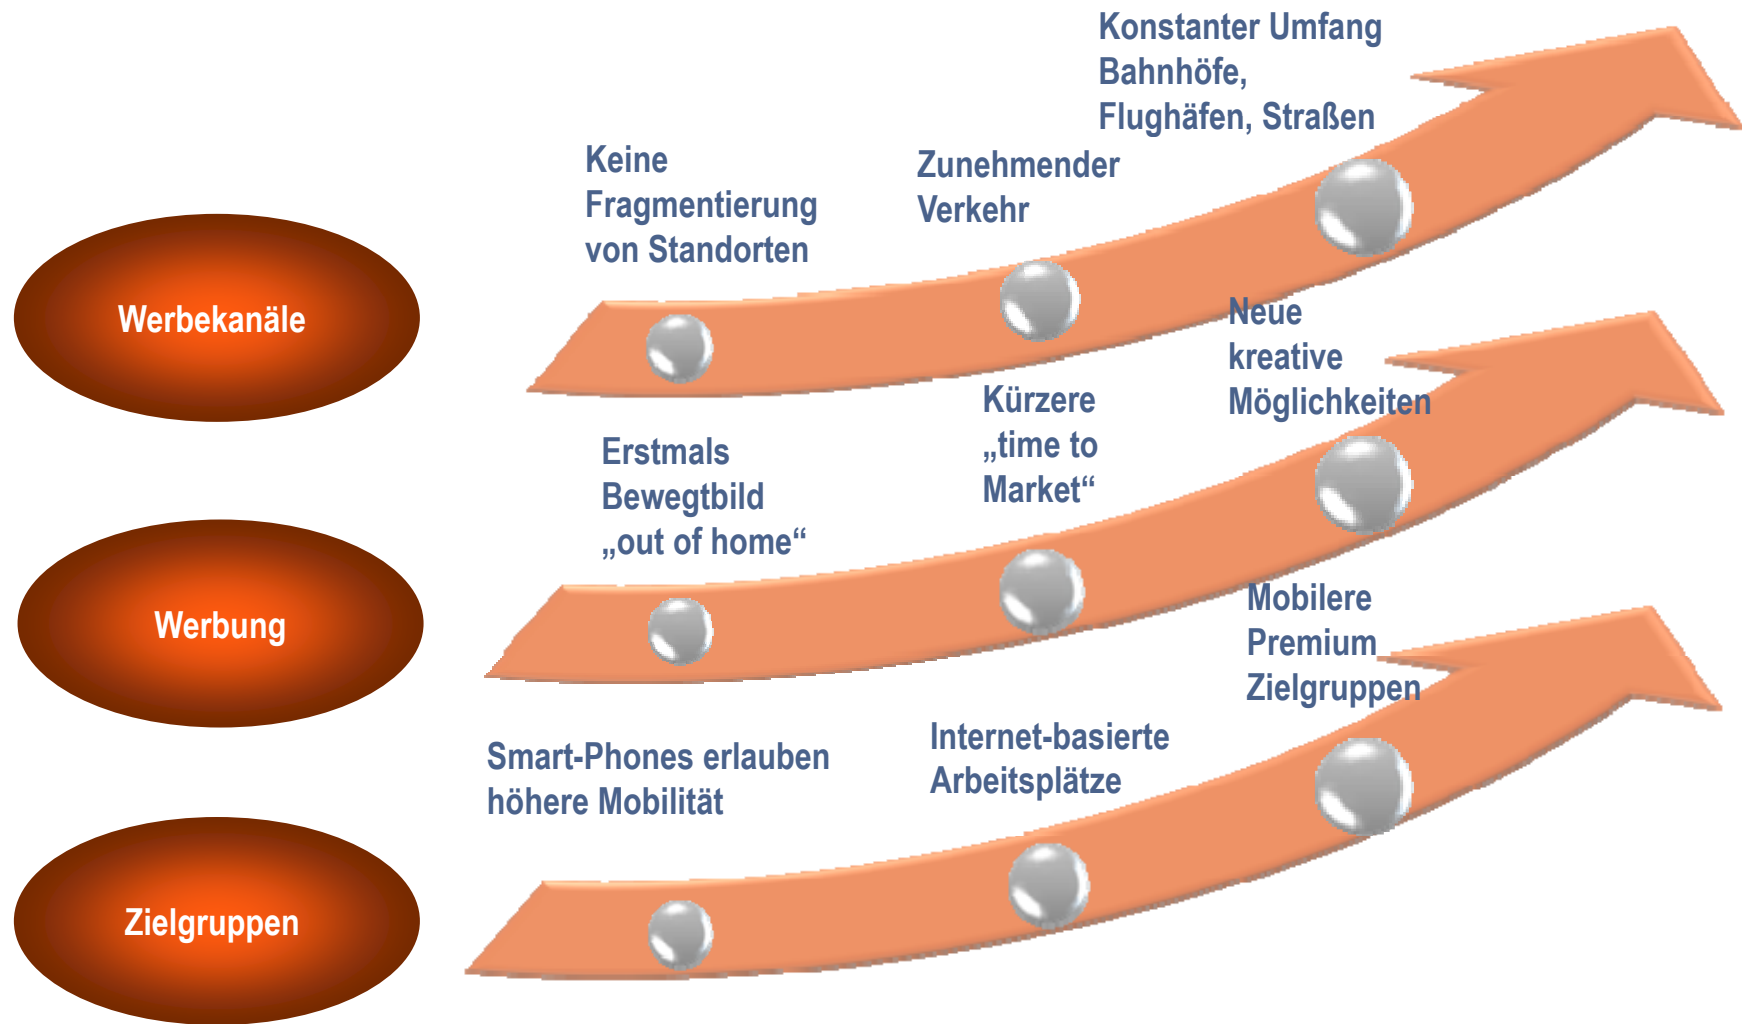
Werbekanäle

Keine Fragmentierung von Standorten

Zunehmender Verkehr

Konstanter Umfang Bahnhöfe, Flughäfen, Straßen

Werbung

Erstmals Bewegtbild „out of home“

Kürzere „time to Market“

Neue kreative Möglichkeiten

Zielgruppen

Smart-Phones erlauben höhere Mobilität

Internet-basierte Arbeitsplätze

Mobilere Premium Zielgruppen